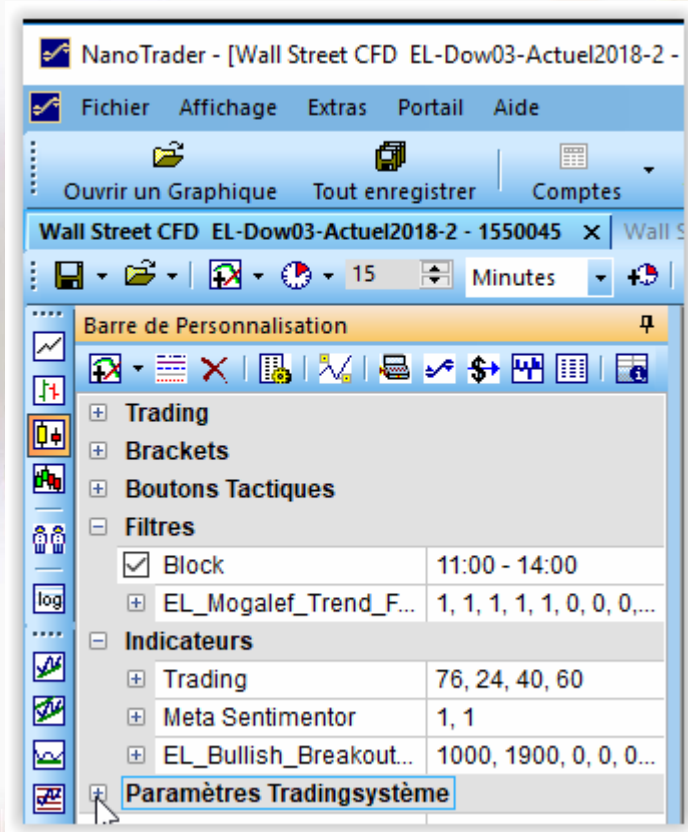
NanoTrader - [Wall Street CFD EL-Dow03-Actuel2018-2 -

Fichier Affichage Extras Portail Aide

Ouvrir un Graphique Tout enregistrer Comptes

Wall Street CFD EL-Dow03-Actuel2018-2 - 1550045 × Wall S

15 Minutes

log

Barre de Personnalisation

Trading

Brackets

Boutons Tactiques

Filtres

| Block | 11:00 - 14:00 |
|---|---|
| EL_Mogalef_Trend_F... | 1, 1, 1, 1, 1, 0, 0, 0,... |

Indicateurs

| Trading | 76, 24, 40, 60 |
|---|---|
| Meta Sentimentor | 1, 1 |
| EL_Bullish_Breakout... | 1000, 1900, 0, 0, 0... |

Paramètres Tradingsystème